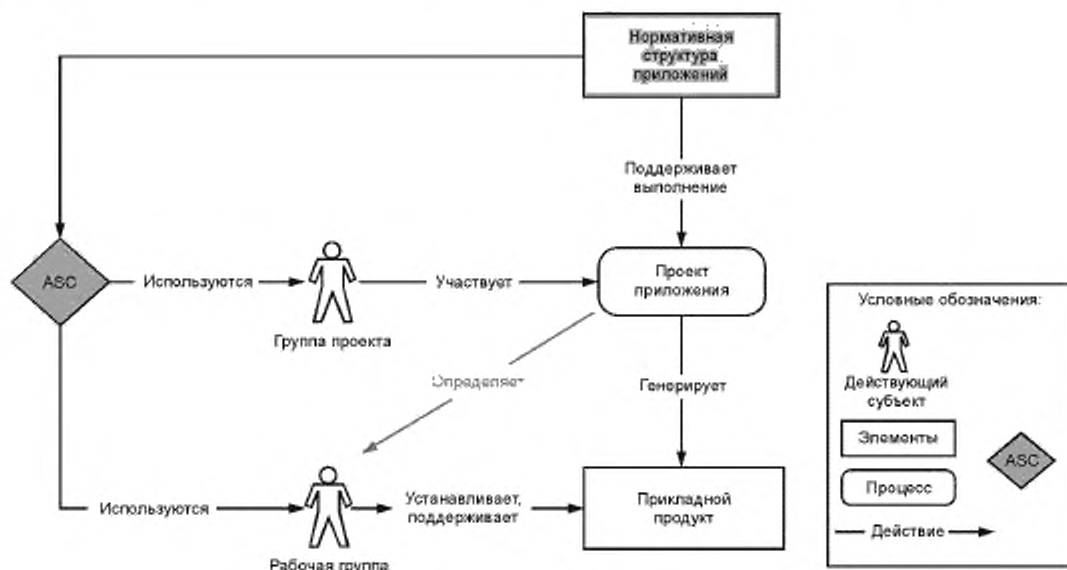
Нормативная структура приложений

Поддерживает выполнение

ASC

Используются

Участвует

Проект приложения

Группа проекта

Определяет

Генерирует

Используются

Устанавливает, поддерживает

Прикладной продукт

Рабочая группа

Условные обозначения:

Действующий субъект

Элементы

ASC

Процесс

Действие